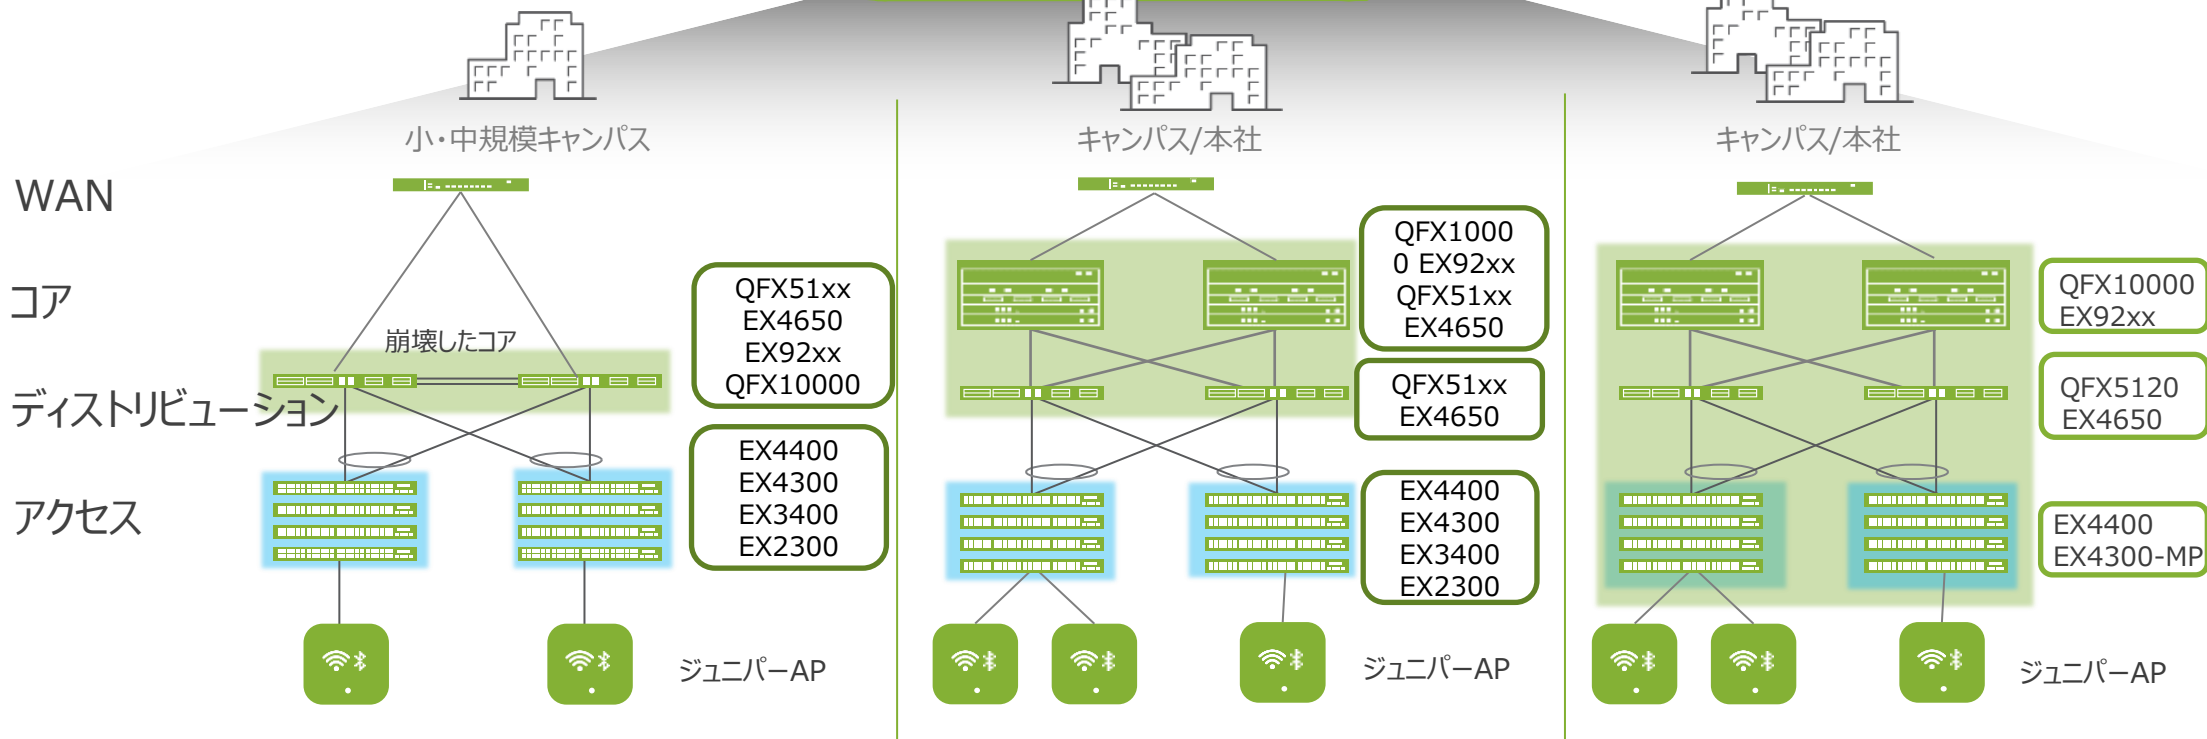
小・中規模キャンパス

キャンパス/本社

キャンパス/本社

WAN

コア

ディストリビューション

アクセス

崩壊したコア

QFX51xx
EX4650
EX92xx
QFX10000

EX4400
EX4300
EX3400
EX2300

ジュニパーAP

QFX10000 EX92xx
QFX51xx
EX4650

QFX51xx
EX4650

EX4400
EX4300
EX3400
EX2300

ジュニパーAP

QFX10000
EX92xx

QFX5120
EX4650

EX4400
EX4300-MP

ジュニパーAP